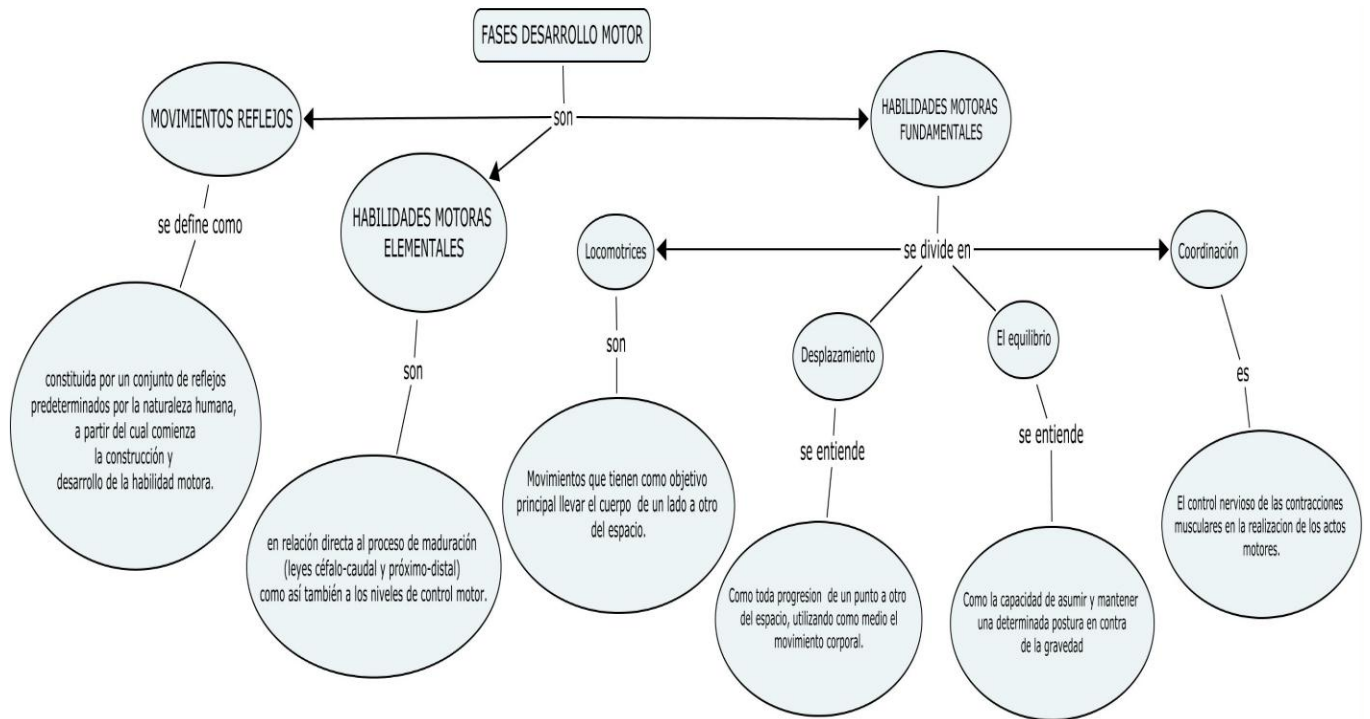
FASES DESARROLLO MOTOR

son

MOVIMIENTOS REFLEJOS

HABILIDADES MOTORAS ELEMENTALES

HABILIDADES MOTORAS FUNDAMENTALES

se define como

constituida por un conjunto de reflejos predeterminados por la naturaleza humana, a partir del cual comienza la construcción y desarrollo de la habilidad motora.

son

en relación directa al proceso de maduración (leyes céfalo-caudal y próximo-distal) como así también a los niveles de control motor.

se divide en

Locomotrices

son

Movimientos que tienen como objetivo principal llevar el cuerpo de un lado a otro del espacio.

Desplazamiento

se entiende

Como toda progresion de un punto a otro del espacio, utilizando como medio el movimiento corporal.

El equilibrio

se entiende

Como la capacidad de asumir y mantener una determinada postura en contra de la gravedad

Coordinación

es

El control nervioso de las contracciones musculares en la realizacion de los actos motores.